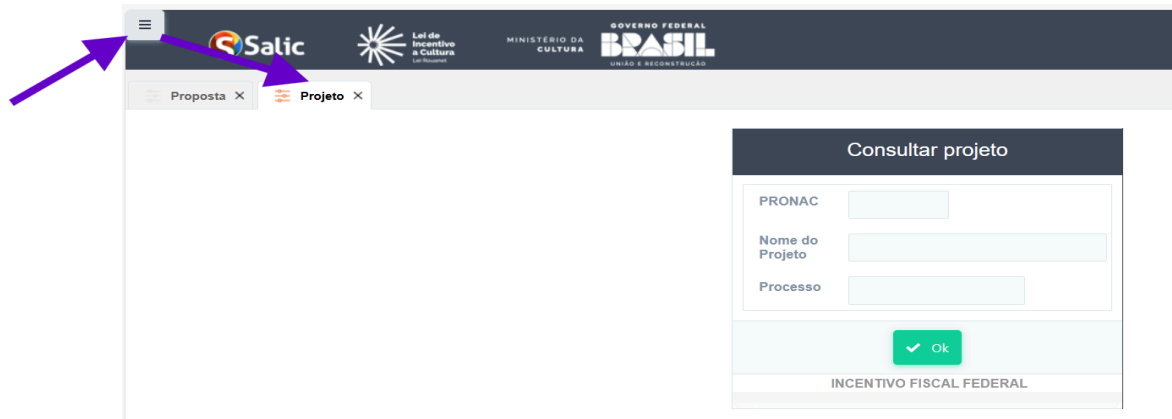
Salic

Lei de Incentivo a Cultura
Lei Rouanet

MINISTÉRIO DA CULTURA

GOVERNO FEDERAL
BRASIL
UNIÃO E RECONSTRUÇÃO

Proposta ✕
Projeto ✕

Consultar projeto

PRONAC

Nome do Projeto

Processo

Ok

INCENTIVO FISCAL FEDERAL